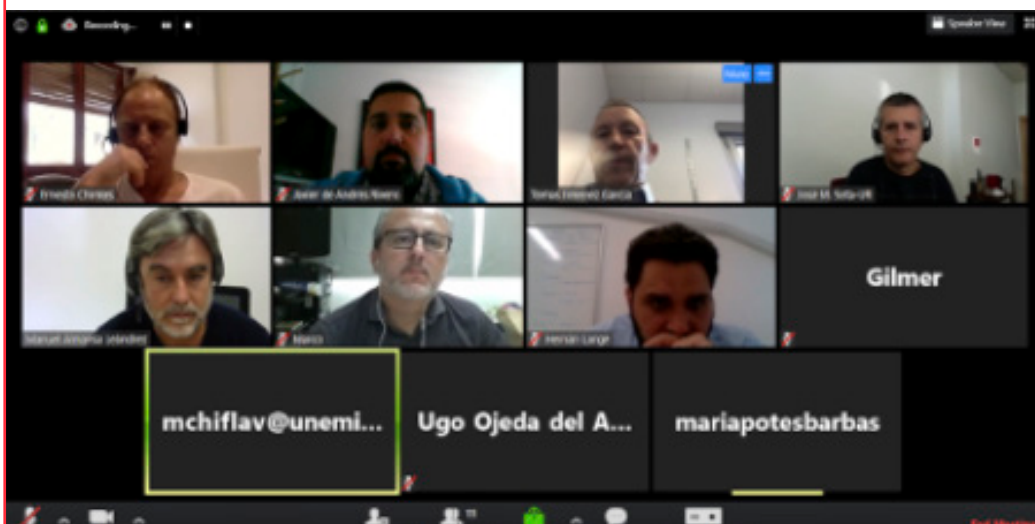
Recording...

Speaker View

Ernesto Chiriboga

Javier de Andrés Rivero

Tomas Jiménez García

José M. Sota-UR

Gilmer

Manuel Jimena Jiménez

Marco

Hernan Lange

mchiflav@unemi...

Ugo Ojeda del A...

mariapotesbarbas